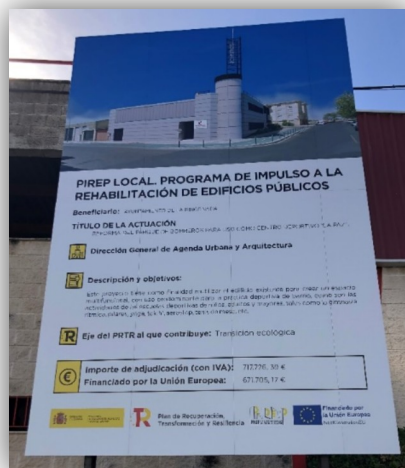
PIREP LOCAL. PROGRAMA DE IMPULSO A LA REHABILITACIÓN DE EDIFICIOS PÚBLICOS

Beneficiario: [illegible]

TÍTULO DE LA ACTUACIÓN
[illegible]

Dirección General de Agenda Urbana y Arquitectura

Descripción y objetivos:
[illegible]

Eje del PRTR al que contribuye: Transición ecológica

Importe de adjudicación (con IVA): 712.776,30 €
Financiado por la Unión Europea: 671.705,17 €

Plan de Recuperación, Transformación y Resiliencia

Financiado por la Unión Europea
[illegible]